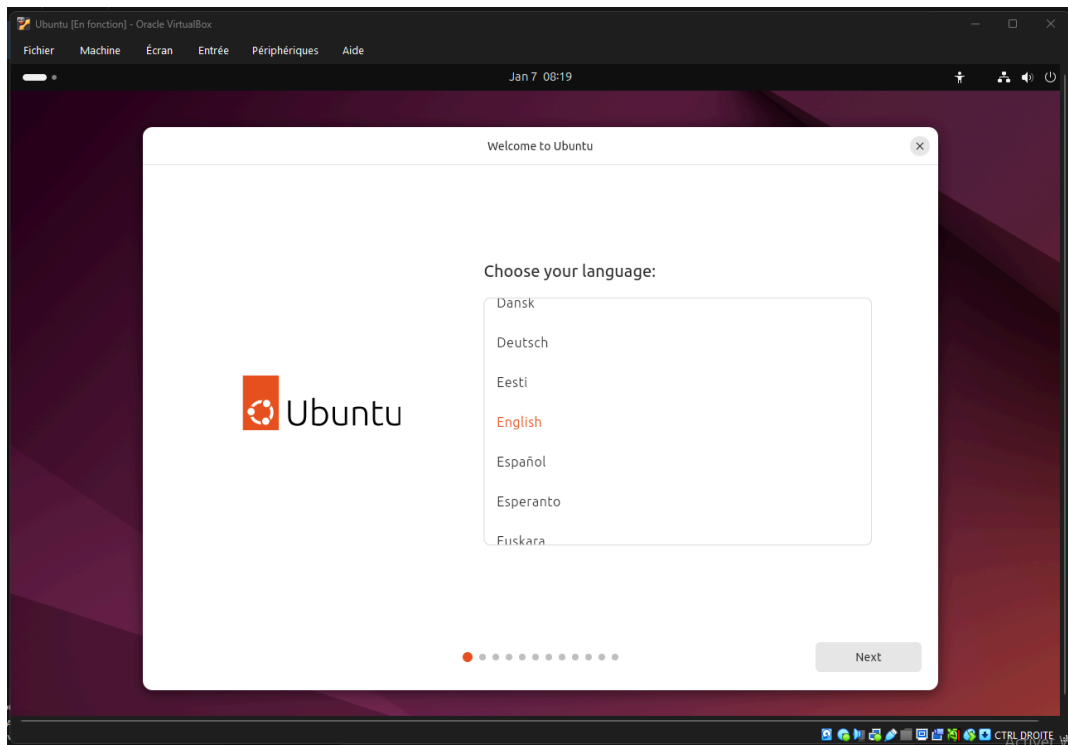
Ubuntu [En fonction] - Oracle VirtualBox

Fichier Machine Écran Entrée Périphériques Aide

Jan 7 08:19

Welcome to Ubuntu

Choose your language:

Dansk
Deutsch
Eesti
English
Español
Esperanto
Euskara

Ubuntu

Next

CTRL DROITE